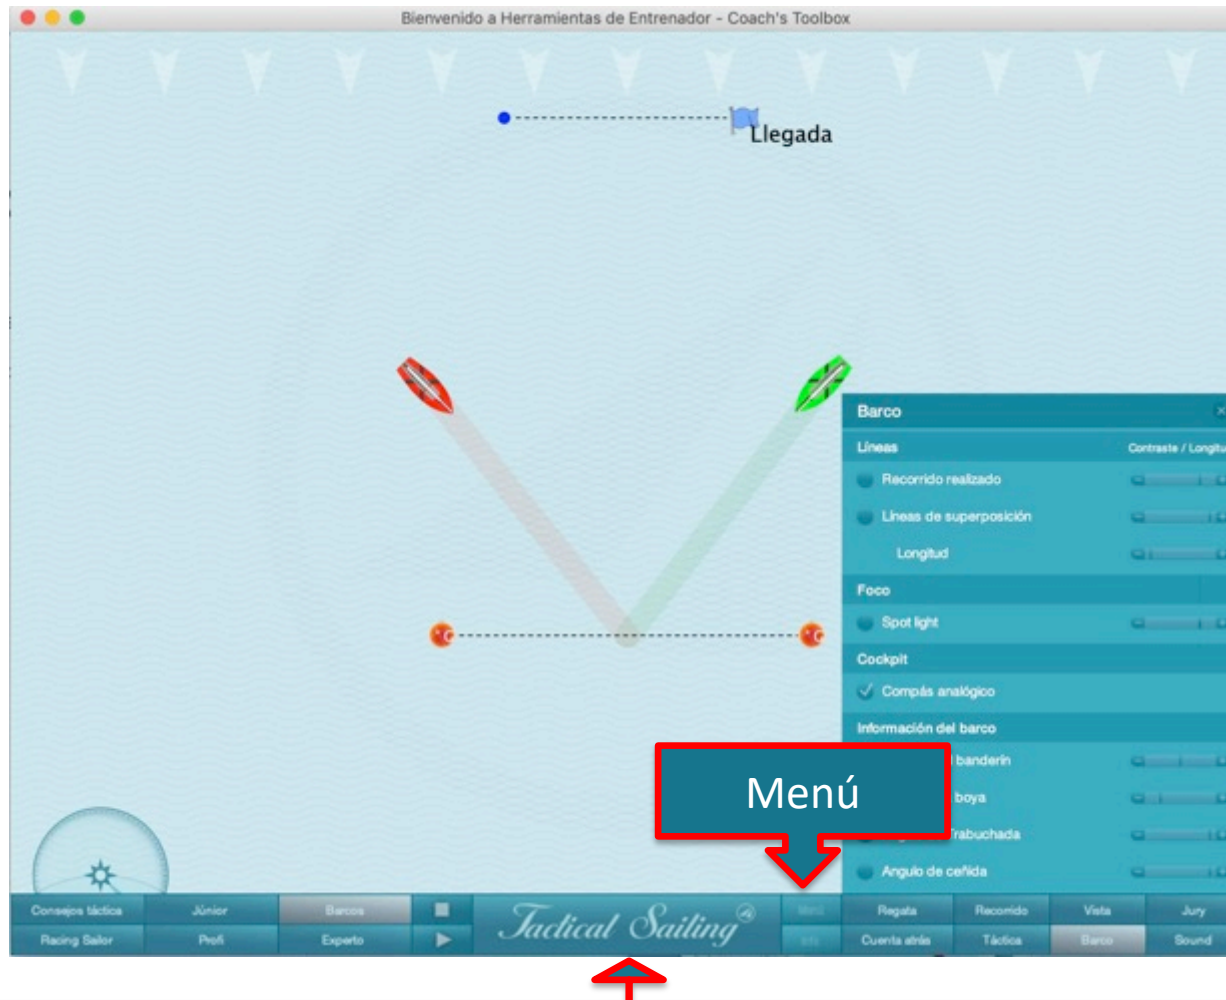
Bienvenido a Herramientas de Entrenador - Coach's Toolbox

Llegada

Barco

Líneas

Contraste / Longitu

Recorrido realizado

Líneas de superposición

Longitud

Foco

Spot light

Cockpit

Compás analógico

Información del barco

banderín

boya

trabuchada

Angulo de ceñida

Menú

Consejos táctica

Júnior

Barcos

Racing Sailor

Profi

Experto

Tactical Sailing

Menú

Info

Regata

Recorrido

Vista

Jury

Cuenta atrás

Táctica

Barco

Sound